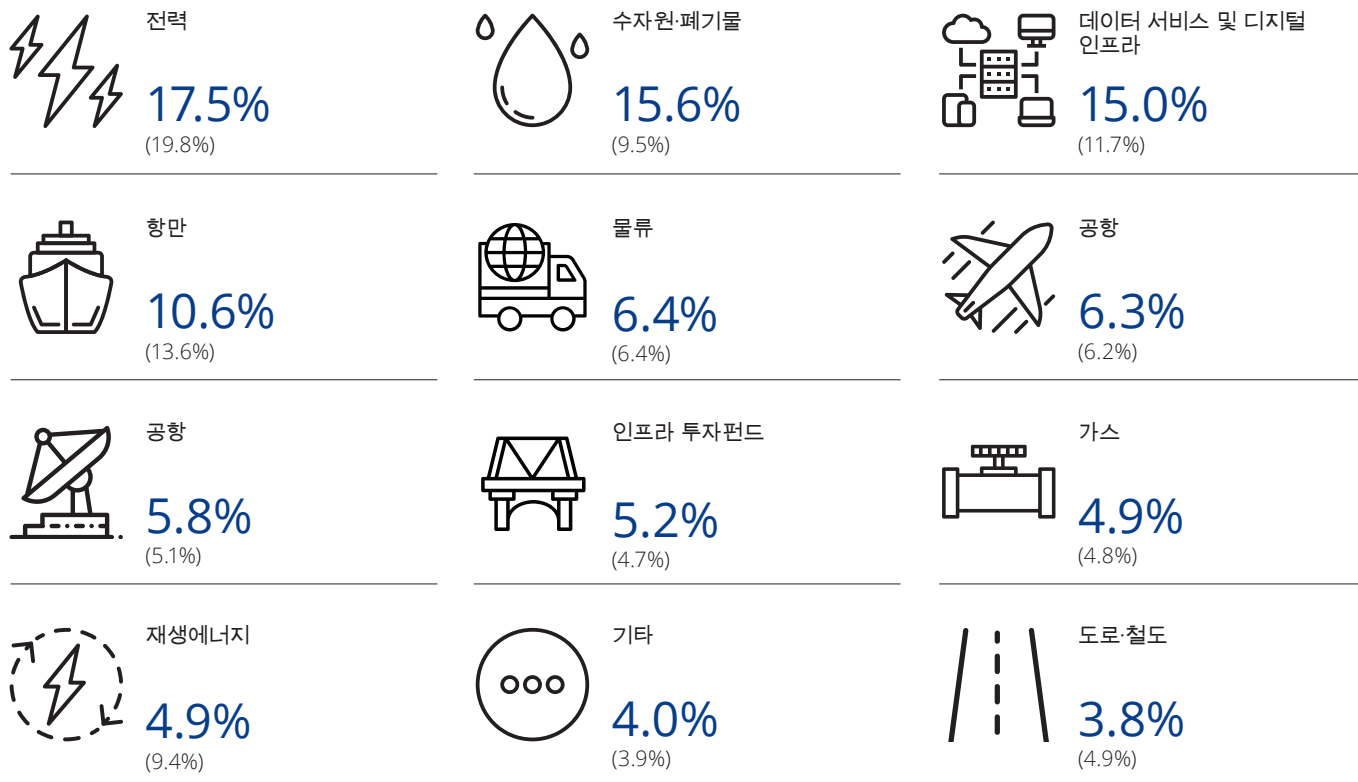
전력

17.5%

(19.8%)

수자원·폐기물

15.6%

(9.5%)

데이터 서비스 및 디지털 인프라

15.0%

(11.7%)

항만

10.6%

(13.6%)

물류

6.4%

(6.4%)

공항

6.3%

(6.2%)

공항

5.8%

(5.1%)

인프라 투자펀드

5.2%

(4.7%)

가스

4.9%

(4.8%)

재생에너지

4.9%

(9.4%)

기타

4.0%

(3.9%)

도로·철도

3.8%

(4.9%)